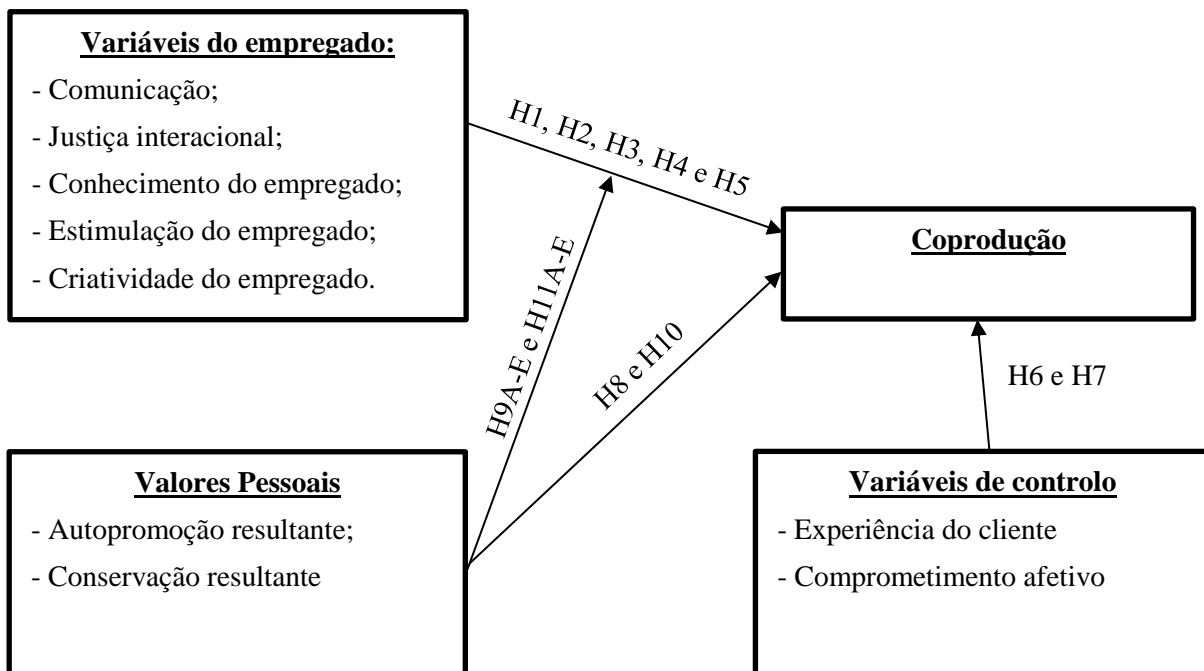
Variáveis do empregado:
- Comunicação;
- Justiça interacional;
- Conhecimento do empregado;
- Estimulação do empregado;
- Criatividade do empregado.

H1, H2, H3, H4 e H5

Coprodução

H9A-E e H11A-E

H8 e H10

H6 e H7

Valores Pessoais
- Autopromoção resultante;
- Conservação resultante

Variáveis de controlo
- Experiência do cliente
- Comprometimento afetivo